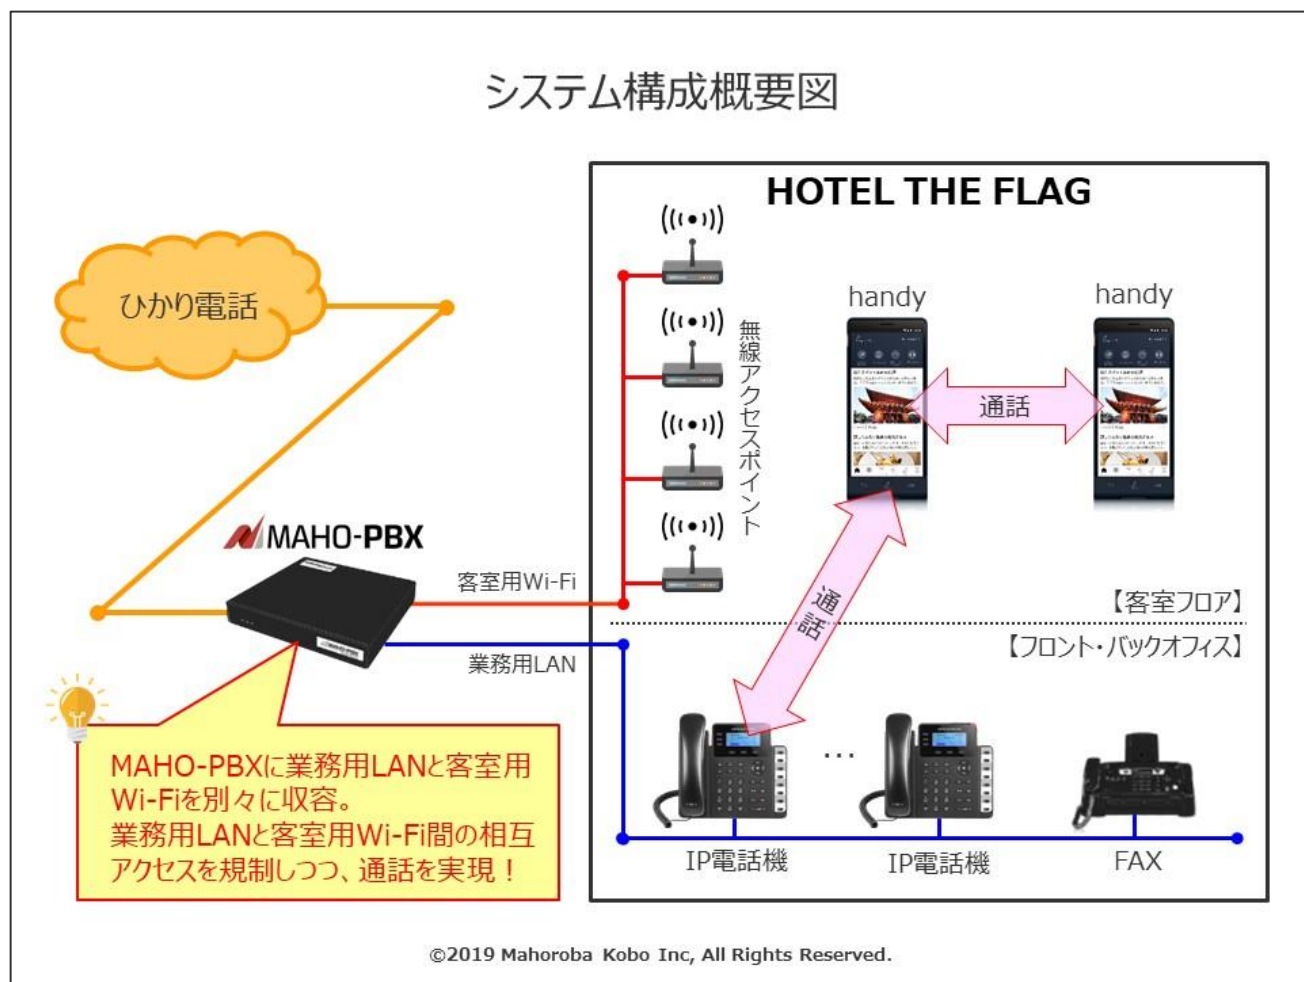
システム構成概要図

HOTEL THE FLAG

ひかり電話

無線アクセスポイント

handy

handy

通話

MAHO-PBX

客室用Wi-Fi

業務用LAN

通話

【客室フロア】

【フロント・バックオフィス】

MAHO-PBXに業務用LANと客室用Wi-Fiを別々に収容。
業務用LANと客室用Wi-Fi間の相互アクセスを規制しつつ、通話を実現！

…

IP電話機

IP電話機

FAX

©2019 Mahoroba Kobo Inc, All Rights Reserved.